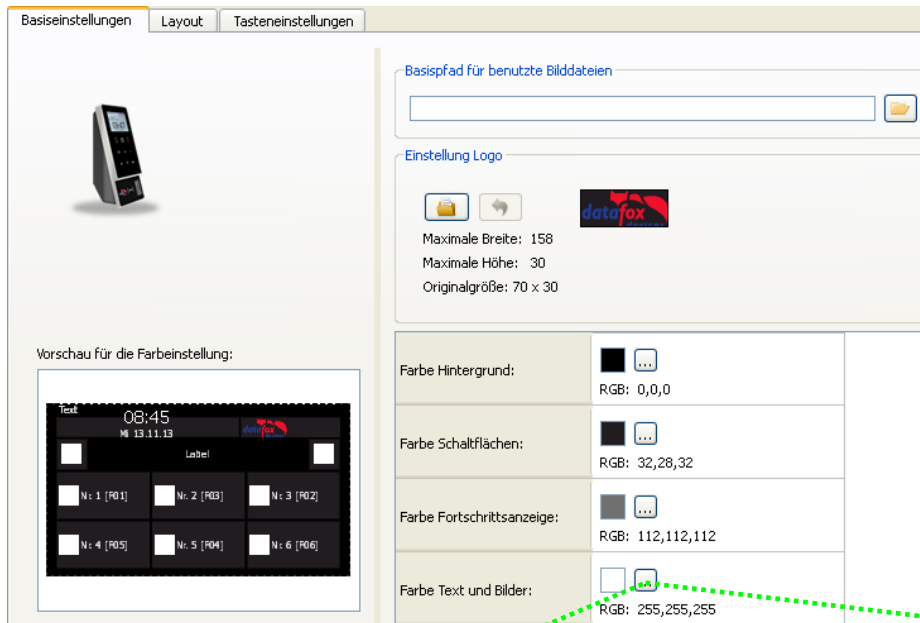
Basiseinstellungen | Layout | Tasteneinstellungen

Basispfad für benutzte Bilddateien

Einstellung Logo

datafox

Maximale Breite: 158
Maximale Höhe: 30
Originalgröße: 70 x 30

Vorschau für die Farbeinstellung:

Text
08:45
Mi 13.11.13
datafox
Label
Nr. 1 [F01]
Nr. 2 [F03]
Nr. 3 [F02]
Nr. 4 [F05]
Nr. 5 [F04]
Nr. 6 [F06]

| | |
|---|---|
| Farbe Hintergrund: | ... RGB: 0,0,0 |
| Farbe Schaltflächen: | ... RGB: 32,28,32 |
| Farbe Fortschrittsanzeige: | ... RGB: 112,112,112 |
| Farbe Text und Bilder: | ... RGB: 255,255,255 |